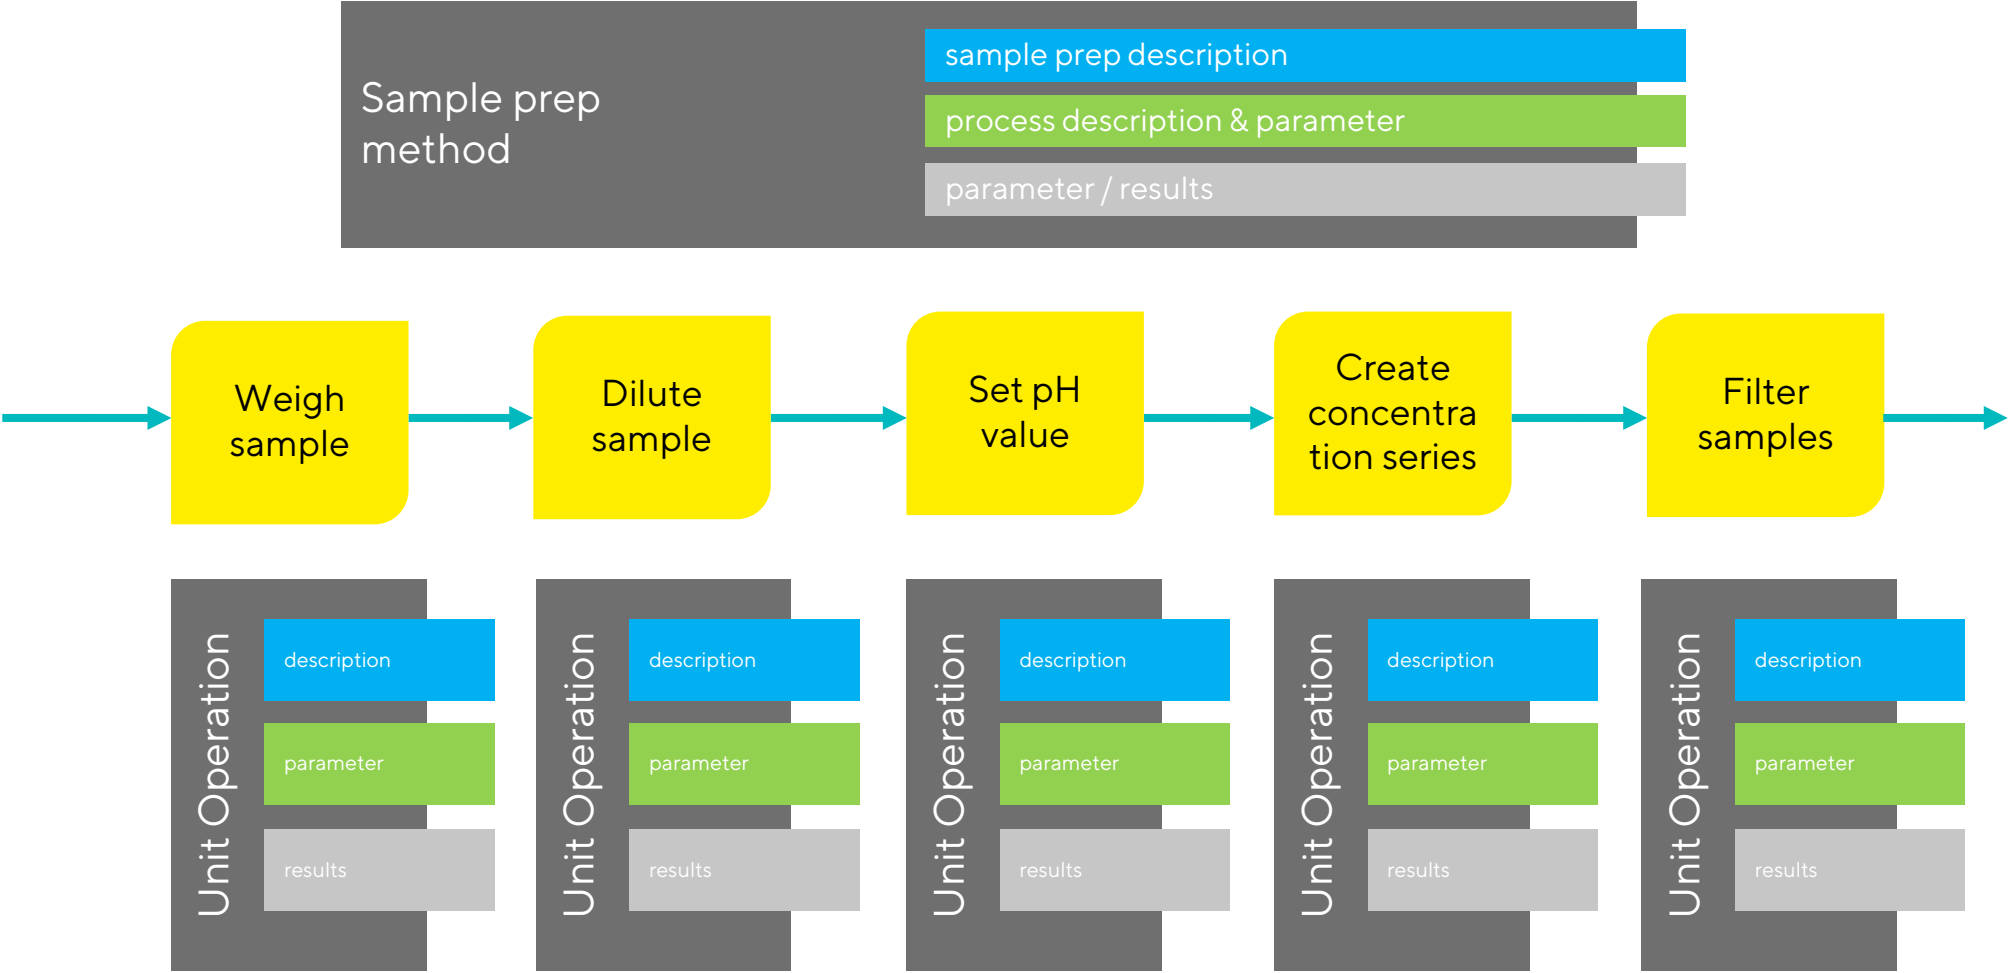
Sample prep method

sample prep description

process description & parameter

parameter / results

Weigh sample

Dilute sample

Set pH value

Create concentration series

Filter samples

Unit Operation
description
parameter
results

Unit Operation
description
parameter
results

Unit Operation
description
parameter
results

Unit Operation
description
parameter
results

Unit Operation
description
parameter
results